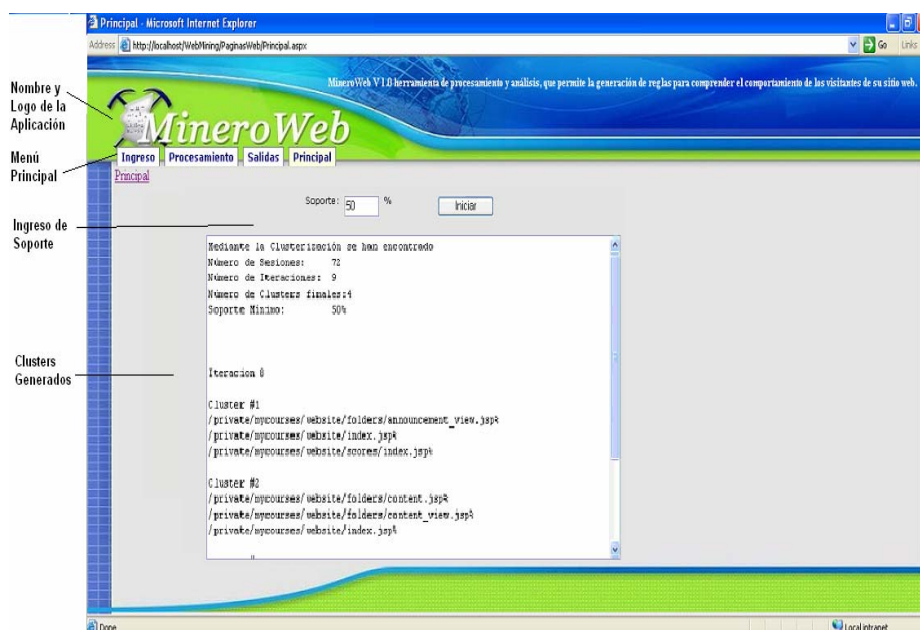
Principal - Microsoft Internet Explorer

Address http://localhost/WebMining/PaginasWeb/Principal.aspx

Go Links

MineroWeb V 1.0 herramienta de procesamiento y análisis, que permite la generación de reglas para comprender el comportamiento de los visitantes de su sitio web.

Nombre y Logo de la Aplicación

MineroWeb

Menú Principal

Ingreso Procesamiento Salidas Principal

Principal

Ingreso de Soporte

Soporte: 50 %

Iniciar

Mediante la Clusterización se han encontrado
Número de Sesiones: 72
Número de Iteraciones: 9
Número de Clusters finales:4
Soporte Mínimo: 50%

Clusters Generados

Iteracion 0

Cluster #1
/private/mycourses/website/folders/announcement_view.jsp%
/private/mycourses/website/index.jsp%
/private/mycourses/website/scores/index.jsp%

Cluster #2
/private/mycourses/website/folders/content.jsp%
/private/mycourses/website/folders/content_view.jsp%
/private/mycourses/website/index.jsp%

Done

Local intranet